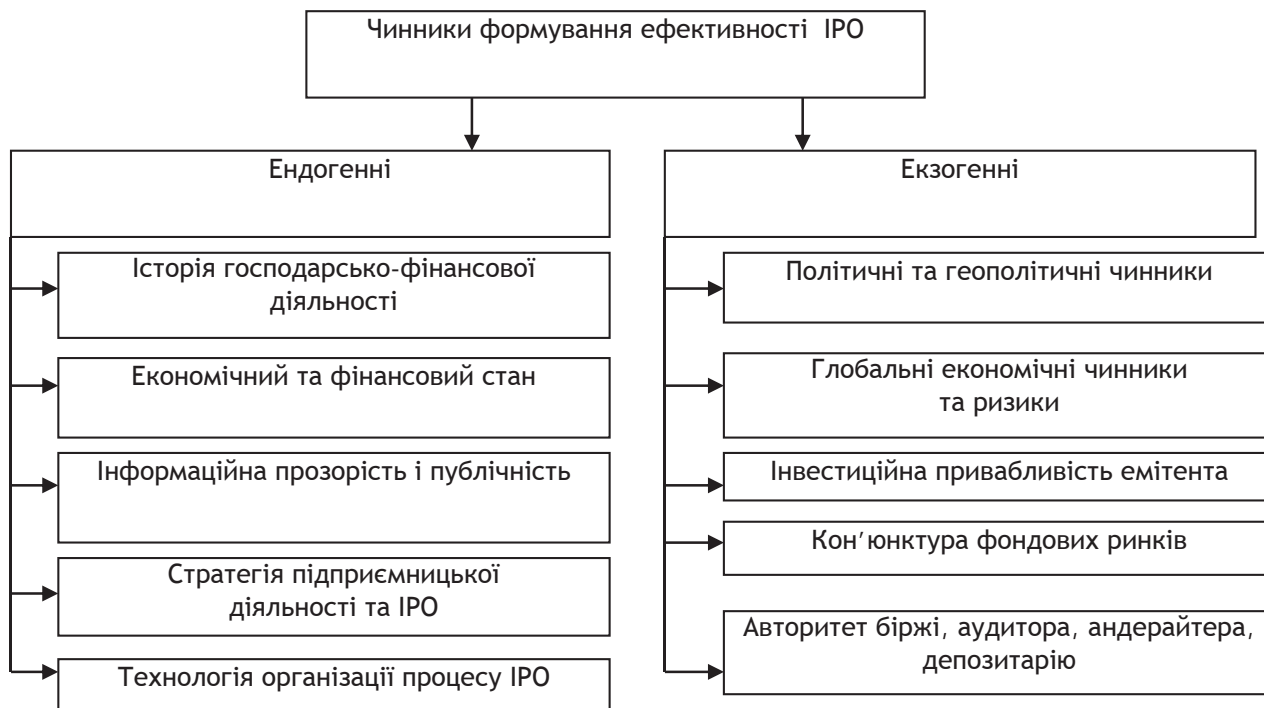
Чинники формування ефективності IPO

Ендогенні

Історія господарсько-фінансової діяльності

Економічний та фінансовий стан

Інформаційна прозорість і публічність

Стратегія підприємницької діяльності та IPO

Технологія організації процесу IPO

Екзогенні

Політичні та геополітичні чинники

Глобальні економічні чинники та ризики

Інвестиційна привабливість емітента

Кон'юнктура фондових ринків

Авторитет біржі, аудитора, андерайтера, депозитарію